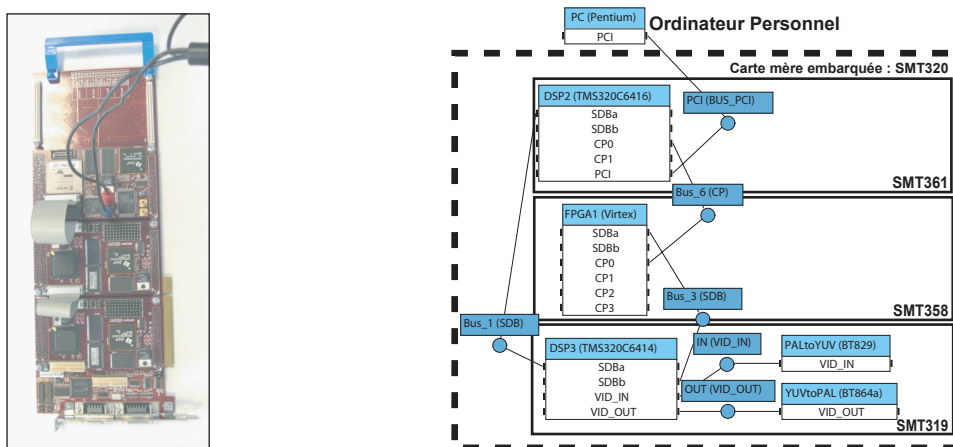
PC (Pentium)
PCI
Ordinateur Personnel

Carte mère embarquée : SMT320

DSP2 (TMS320C6416)
SDBa
SDBb
CP0
CP1
PCI

PCI (BUS_PCI)

SMT361

Bus_6 (CP)

FPGA1 (Virtex)
SDBa
SDBb
CP0
CP1
CP2
CP3

Bus_3 (SDB)

SMT358

Bus_1 (SDB)

DSP3 (TMS320C6414)
SDBa
SDBb
VID_IN
VID_OUT

IN (VID_IN)

OUT (VID_OUT)

PALtoYUV (BT829)
VID_IN

YUVtoPAL (BT864a)
VID_OUT

SMT319